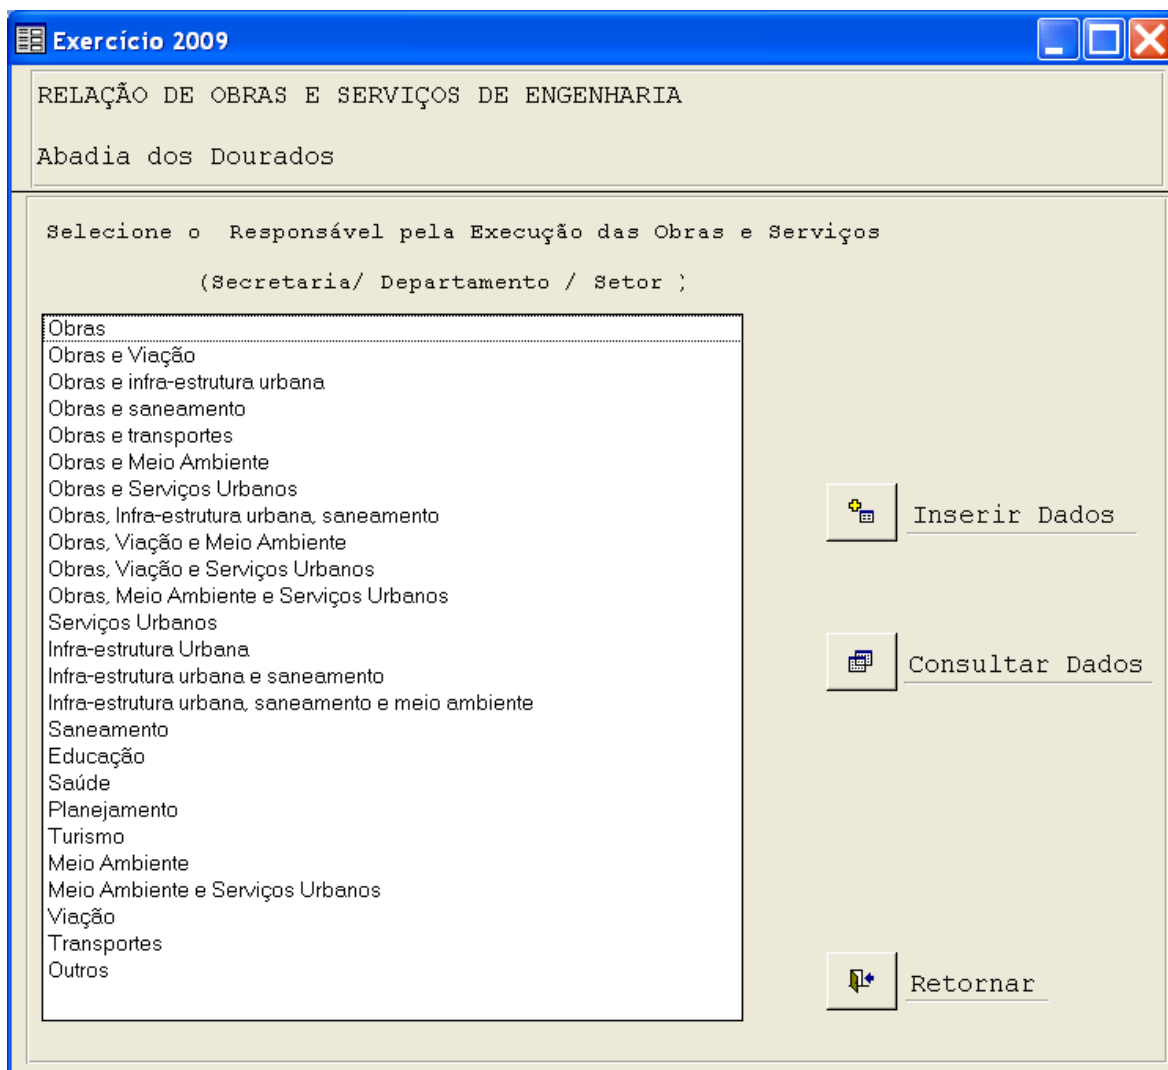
Exercício 2009

RELAÇÃO DE OBRAS E SERVIÇOS DE ENGENHARIA

Abadia dos Dourados

Selecione o Responsável pela Execução das Obras e Serviços

(Secretaria/ Departamento / Setor )

Obras
Obras e Viação
Obras e infra-estrutura urbana
Obras e saneamento
Obras e transportes
Obras e Meio Ambiente
Obras e Serviços Urbanos
Obras, Infra-estrutura urbana, saneamento
Obras, Viação e Meio Ambiente
Obras, Viação e Serviços Urbanos
Obras, Meio Ambiente e Serviços Urbanos
Serviços Urbanos
Infra-estrutura Urbana
Infra-estrutura urbana e saneamento
Infra-estrutura urbana, saneamento e meio ambiente
Saneamento
Educação
Saúde
Planejamento
Turismo
Meio Ambiente
Meio Ambiente e Serviços Urbanos
Viação
Transportes
Outros

Inserir Dados

Consultar Dados

Retornar